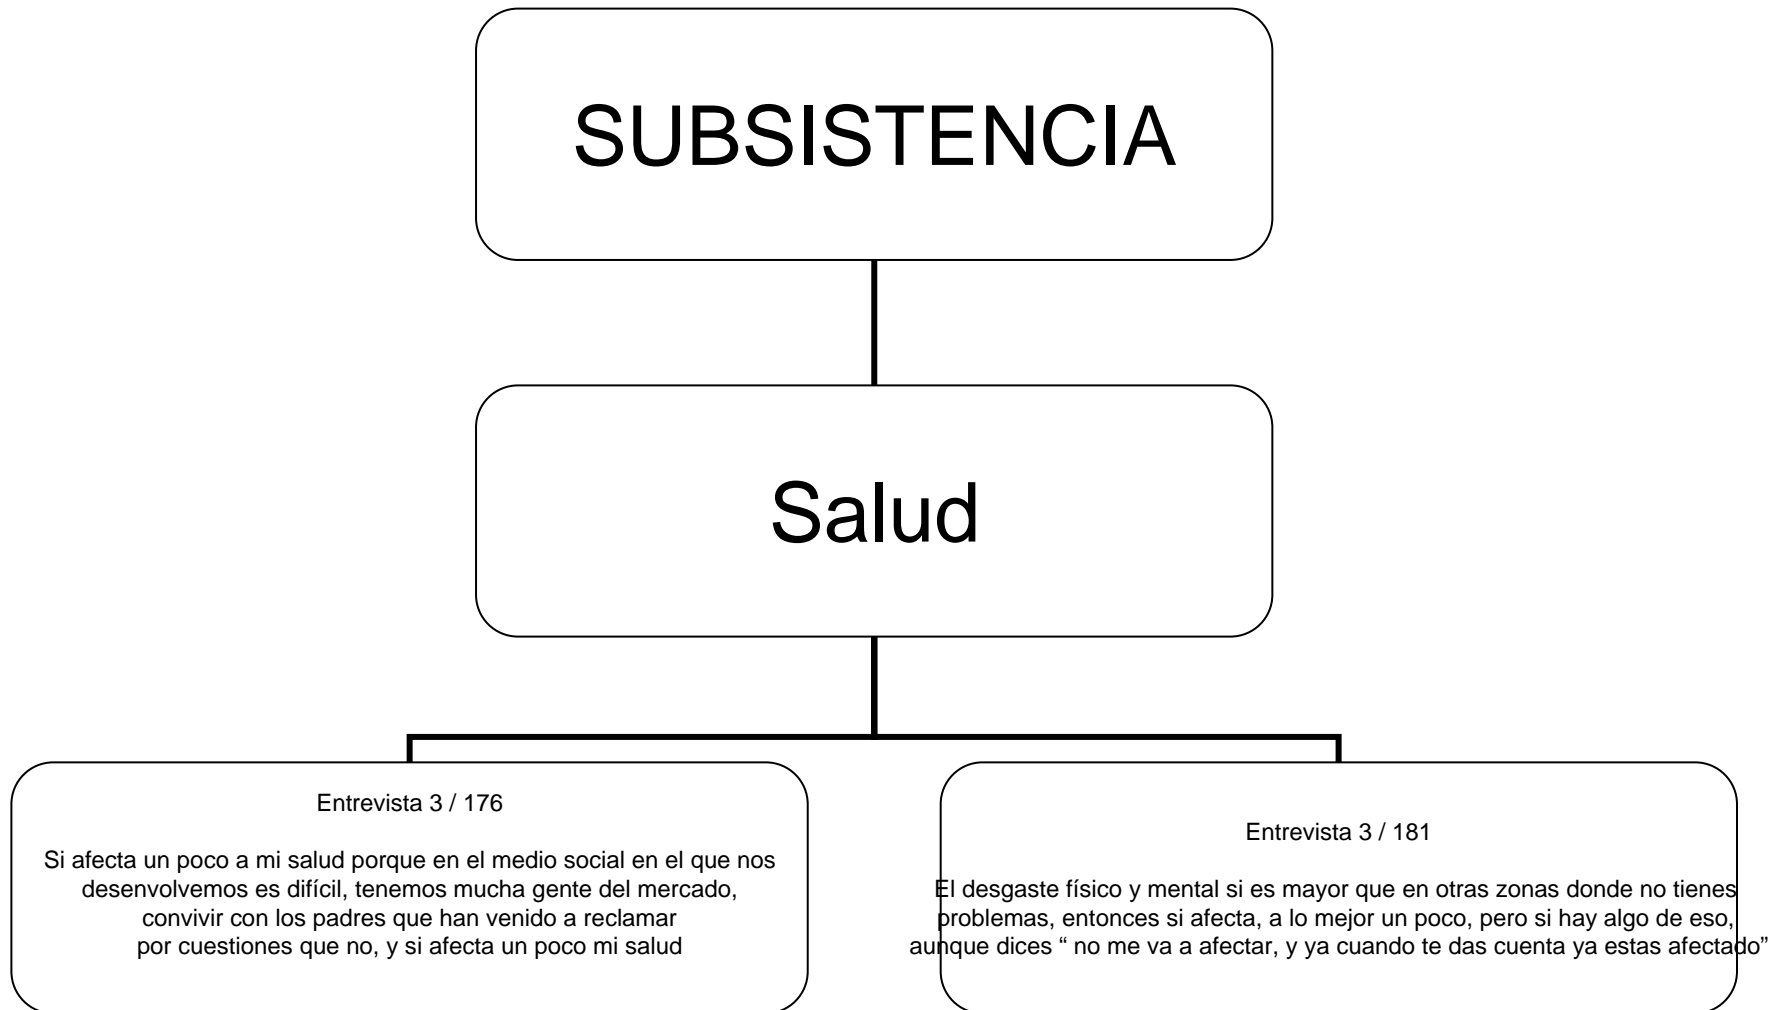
SUBSISTENCIA

Salud

Entrevista 3 / 176

Si afecta un poco a mi salud porque en el medio social en el que nos desenvolvemos es difícil, tenemos mucha gente del mercado, convivir con los padres que han venido a reclamar por cuestiones que no, y si afecta un poco mi salud

Entrevista 3 / 181

El desgaste físico y mental si es mayor que en otras zonas donde no tienes problemas, entonces si afecta, a lo mejor un poco, pero si hay algo de eso, aunque dices " no me va a afectar, y ya cuando te das cuenta ya estas afectado"